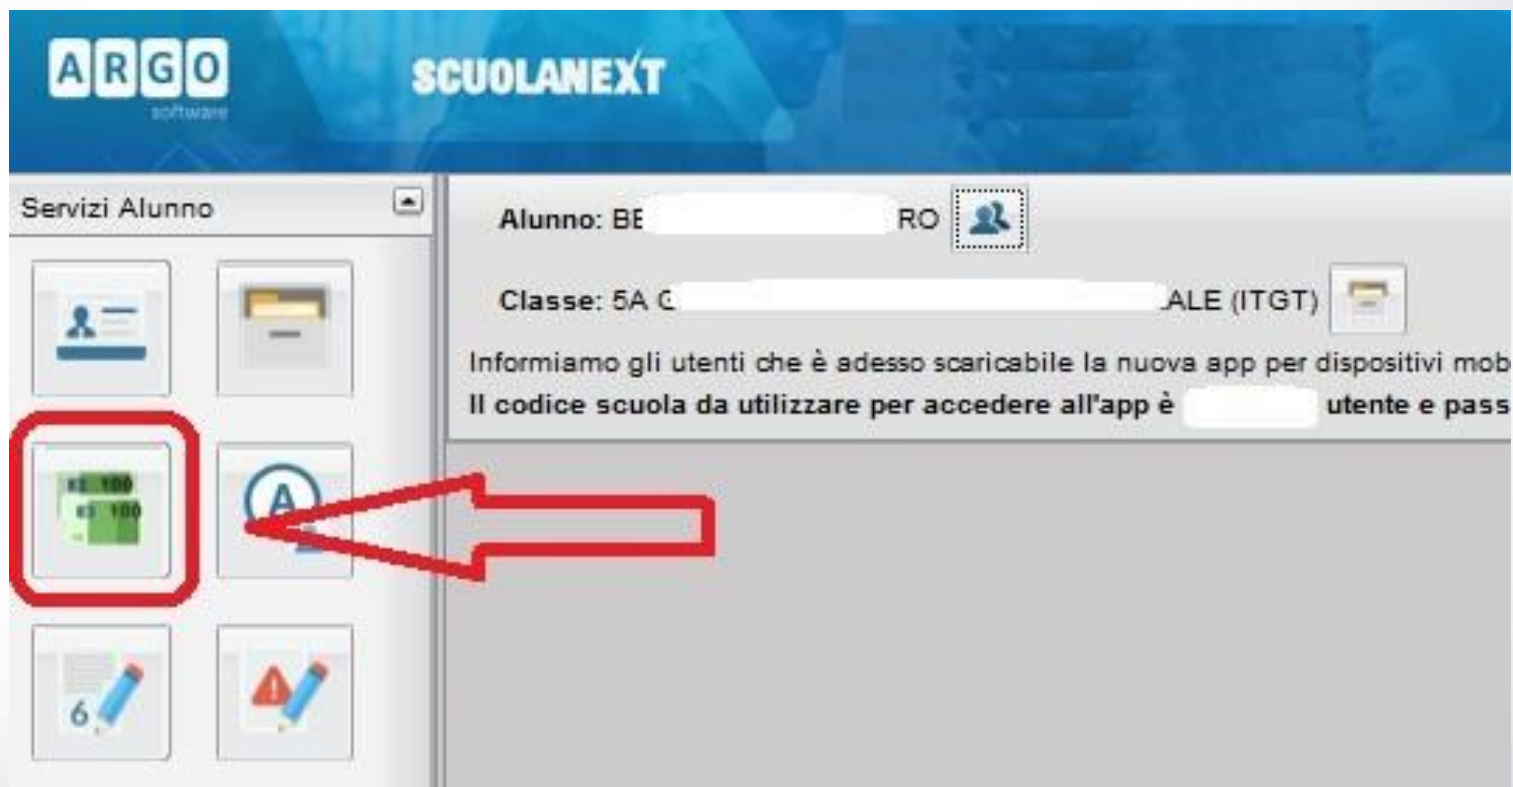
ARGO
software

SCUOLANEXT

Servizi Alunno

Alunno: BE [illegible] RO

Classe: 5A C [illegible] ALE (ITGT)

Informiamo gli utenti che è adesso scaricabile la nuova app per dispositivi mob

Il codice scuola da utilizzare per accedere all'app è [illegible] utente e pass

6